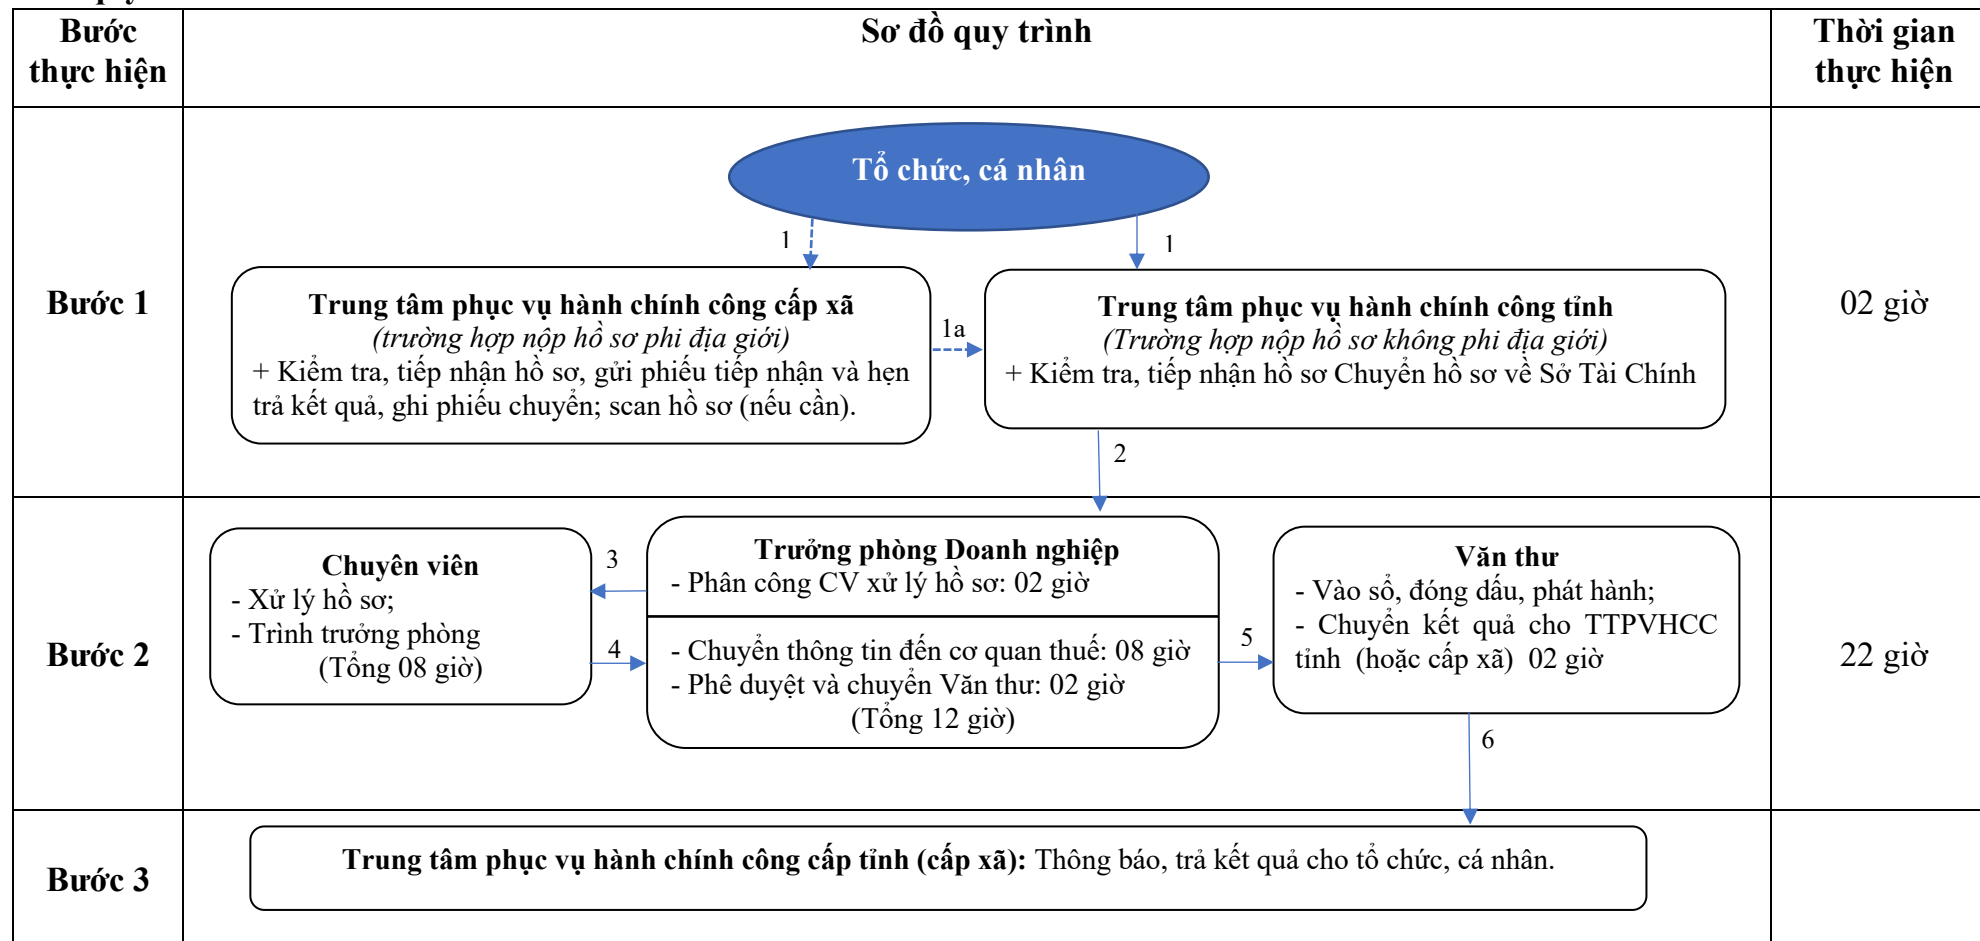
| Bước thực hiện | Sơ đồ quy trình | Thời gian thực hiện |
|---|---|---|
| Bước 1 | Tổ chức, cá nhân<br>1<br>1<br>Trung tâm phục vụ hành chính công cấp xã *(trường hợp nộp hồ sơ phi địa giới)* + Kiểm tra, tiếp nhận hồ sơ, gửi phiếu tiếp nhận và hẹn trả kết quả, ghi phiếu chuyển; scan hồ sơ (nếu cần).<br>1a<br>Trung tâm phục vụ hành chính công tỉnh *(Trường hợp nộp hồ sơ không phi địa giới)* + Kiểm tra, tiếp nhận hồ sơ Chuyển hồ sơ về Sở Tài Chính<br>2 | 02 giờ |
| Bước 2 | Chuyên viên - Xử lý hồ sơ; - Trình trưởng phòng (Tổng 08 giờ)<br>3<br>4<br>Trưởng phòng Doanh nghiệp - Phân công CV xử lý hồ sơ: 02 giờ<br>- Chuyển thông tin đến cơ quan thuế: 08 giờ - Phê duyệt và chuyển Văn thư: 02 giờ (Tổng 12 giờ)<br>5<br>Văn thư - Vào sổ, đóng dấu, phát hành; - Chuyển kết quả cho TTPVHCC tỉnh (hoặc cấp xã) 02 giờ<br>6 | 22 giờ |
| Bước 3 | **Trung tâm phục vụ hành chính công cấp tỉnh (cấp xã):** Thông báo, trả kết quả cho tổ chức, cá nhân. | |